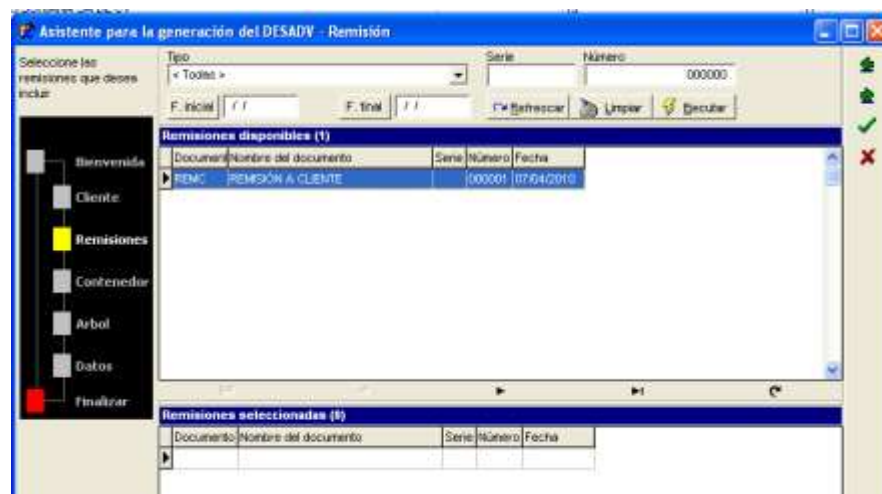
Asistente para la generación del DESADV - Remisión

Seleccione las remisiones que desea incluir

Bienvenida
Cliente
Remisiones
Contenedor
Arbol
Datos
Finalizar

Tipo
< Todas >
Serie
Número
000000
F. inicial / /
F. final / /
Refrescar
Limpiar
Ocultar

Remisiones disponibles (1)

| Document | Nombre del documento | Serie | Número | Fecha |
|---|---|---|---|---|
| REMC | REMISIÓN A CLIENTE | | 000001 | 07/04/2010 |

Remisiones seleccionadas (0)

| Documento | Nombre del documento | Serie | Número | Fecha |
|---|---|---|---|---|
| | | | | |